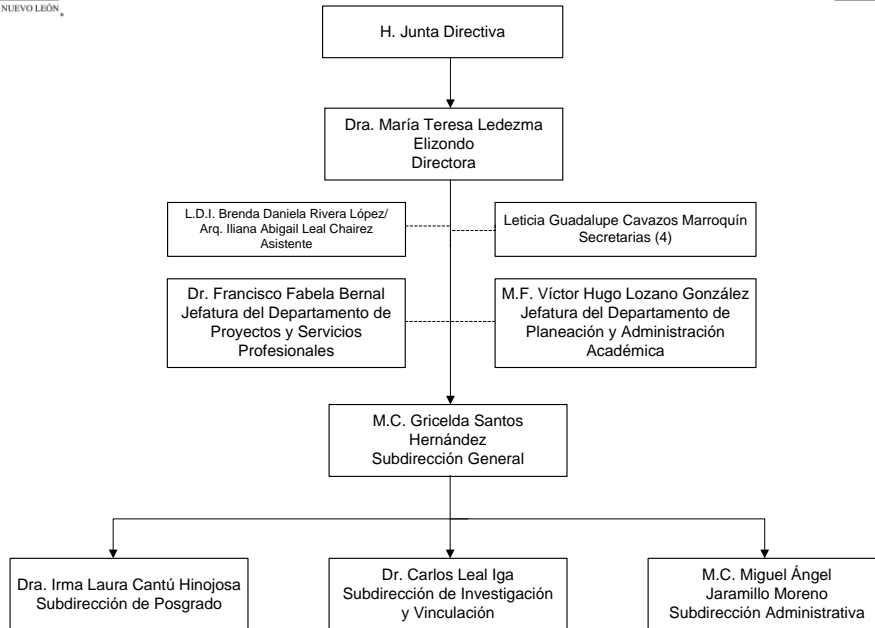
NUEVO LEÓN

H. Junta Directiva

Dra. María Teresa Ledezma Elizondo
Directora

L.D.I. Brenda Daniela Rivera López/ Arq. Iliana Abigail Leal Chairez
Asistente

Leticia Guadalupe Cavazos Marroquín
Secretarias (4)

Dr. Francisco Fabela Bernal
Jefatura del Departamento de Proyectos y Servicios Profesionales

M.F. Víctor Hugo Lozano González
Jefatura del Departamento de Planeación y Administración Académica

M.C. Gricelda Santos Hernández
Subdirección General

Dra. Irma Laura Cantú Hinojosa
Subdirección de Posgrado

Dr. Carlos Leal Iga
Subdirección de Investigación y Vinculación

M.C. Miguel Ángel Jaramillo Moreno
Subdirección Administrativa